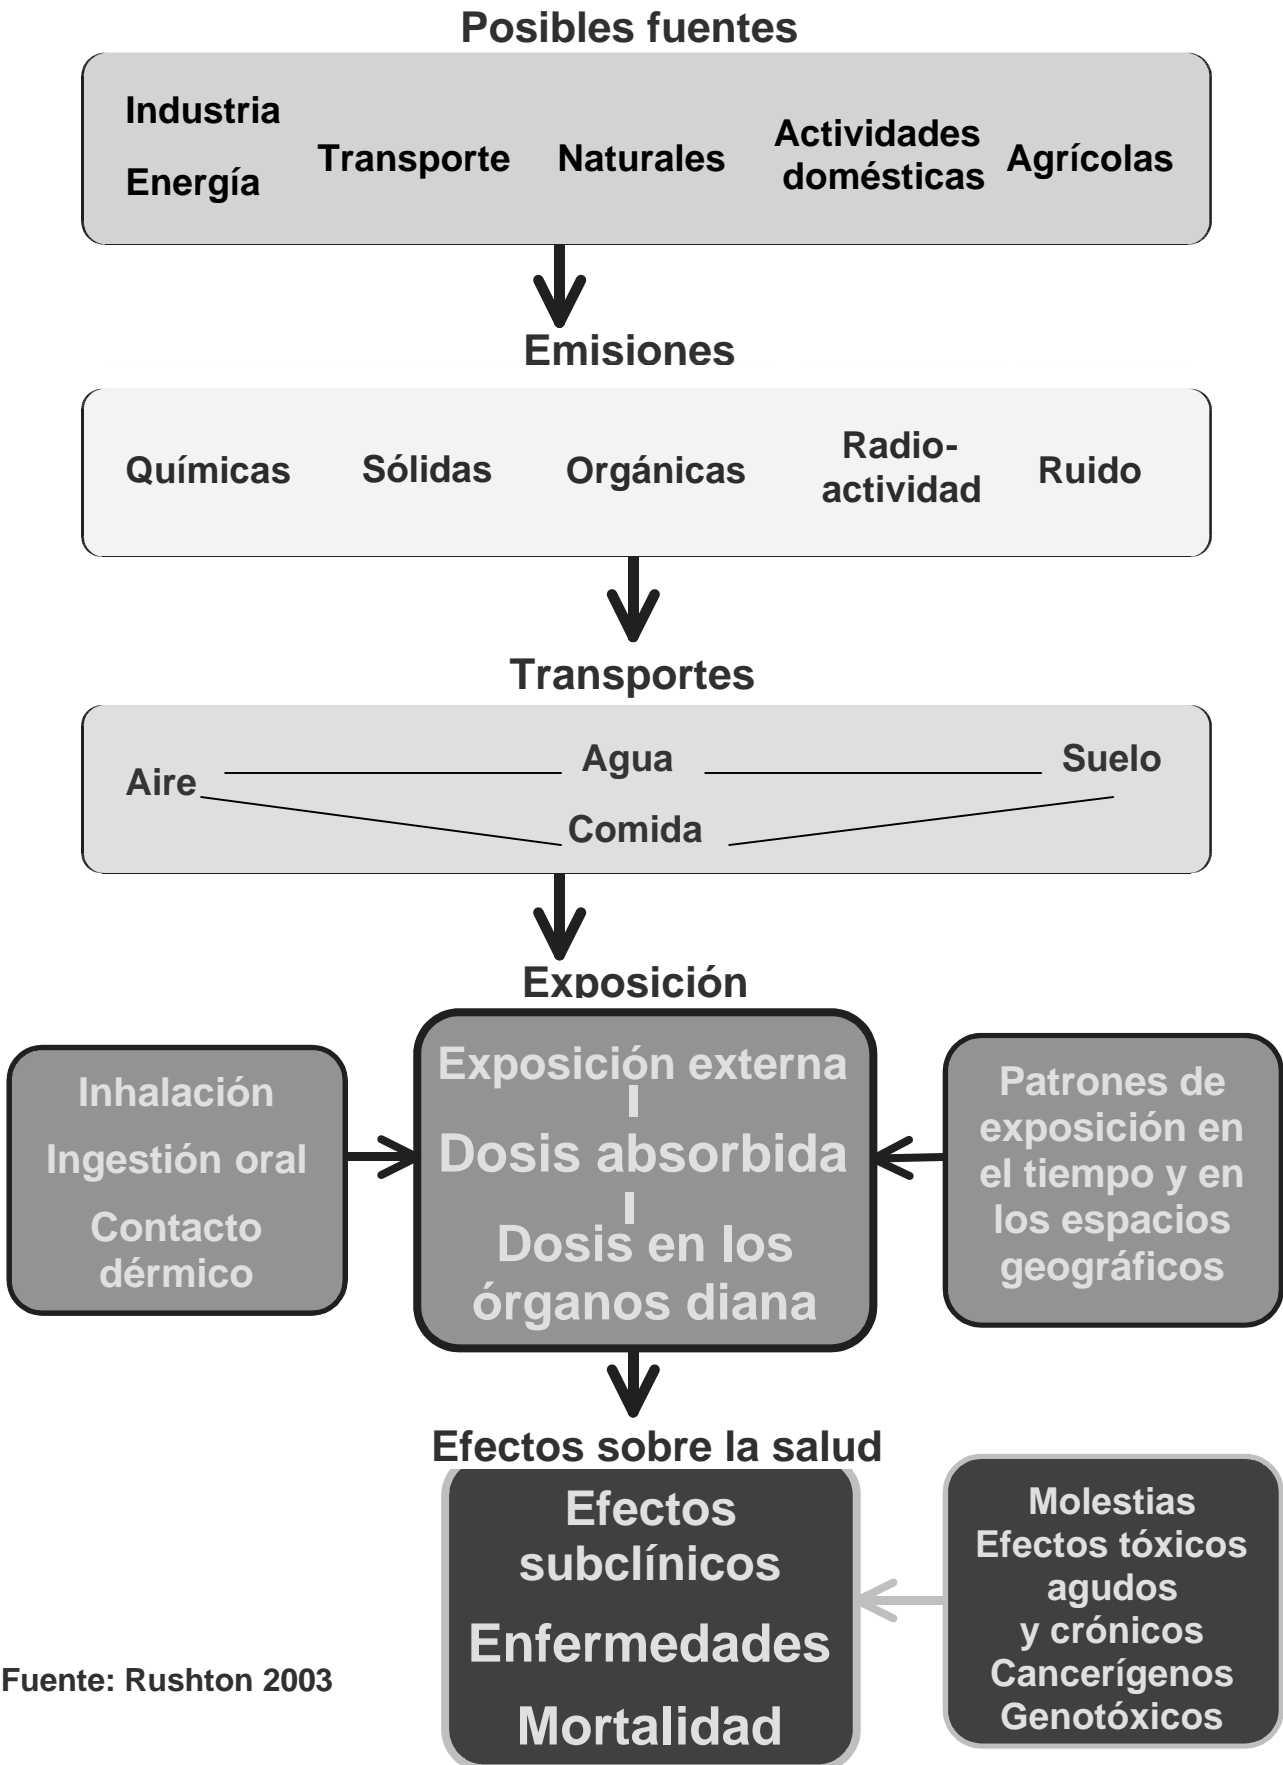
Posibles fuentes

Industria
Energía

Transporte

Naturales

Actividades domésticas

Agrícolas

Emisiones

Químicas

Sólidas

Orgánicas

Radioactividad

Ruido

Transportes

Aire

Agua

Suelo

Comida

Exposición

Inhalación
Ingestión oral
Contacto dérmico

Exposición externa
Dosis absorbida
Dosis en los órganos diana

Patrones de exposición en el tiempo y en los espacios geográficos

Efectos sobre la salud

Efectos subclínicos
Enfermedades
Mortalidad

Molestias
Efectos tóxicos agudos y crónicos
Cancerígenos
Genotóxicos

Fuente: Rushton 2003